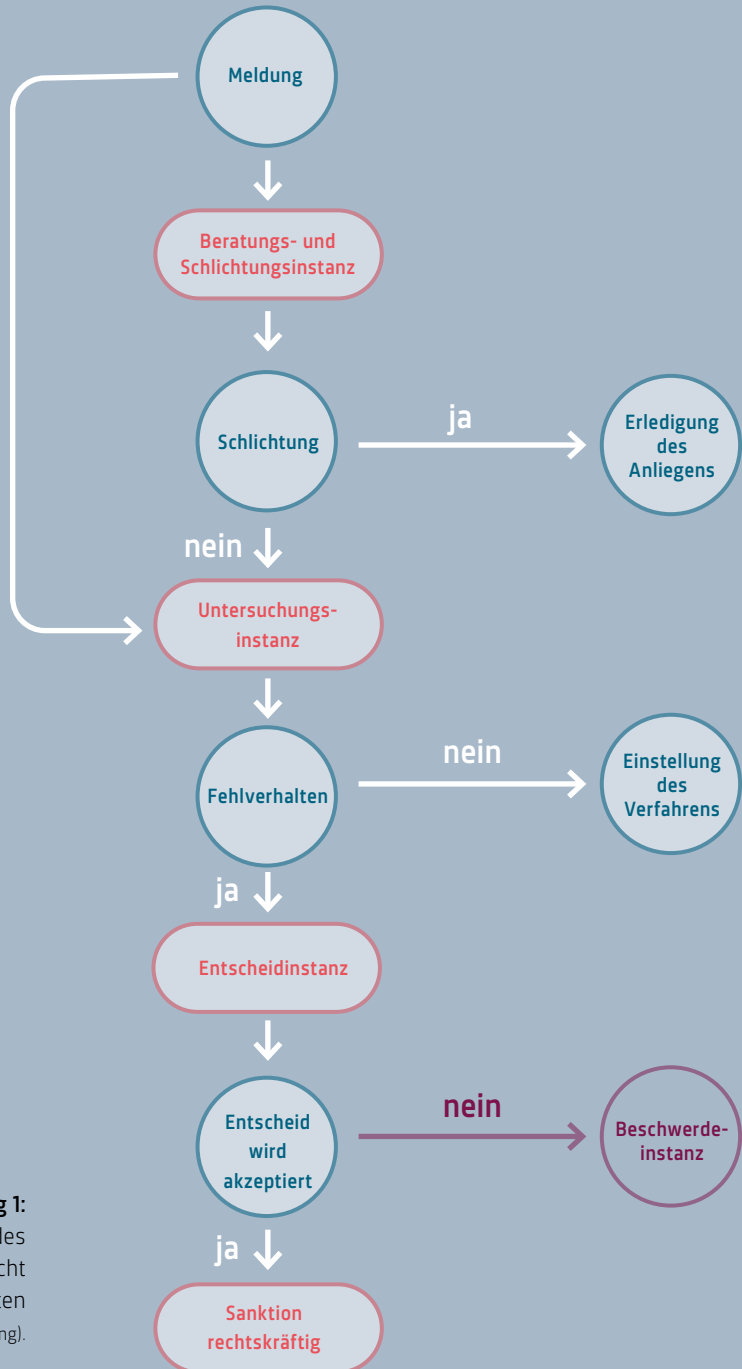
Meldung

Beratungs- und Schlichtungsinstanz

Schlichtung

ja

Erledigung des Anliegens

nein

Untersuchungsinstanz

Fehlverhalten

nein

Einstellung des Verfahrens

ja

Entscheidinstanz

Entscheid wird akzeptiert

nein

Beschwerdeinstanz

ja

Sanktion rechtskräftig

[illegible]g 1:
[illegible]les
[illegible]cht
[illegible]ten
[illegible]ng).